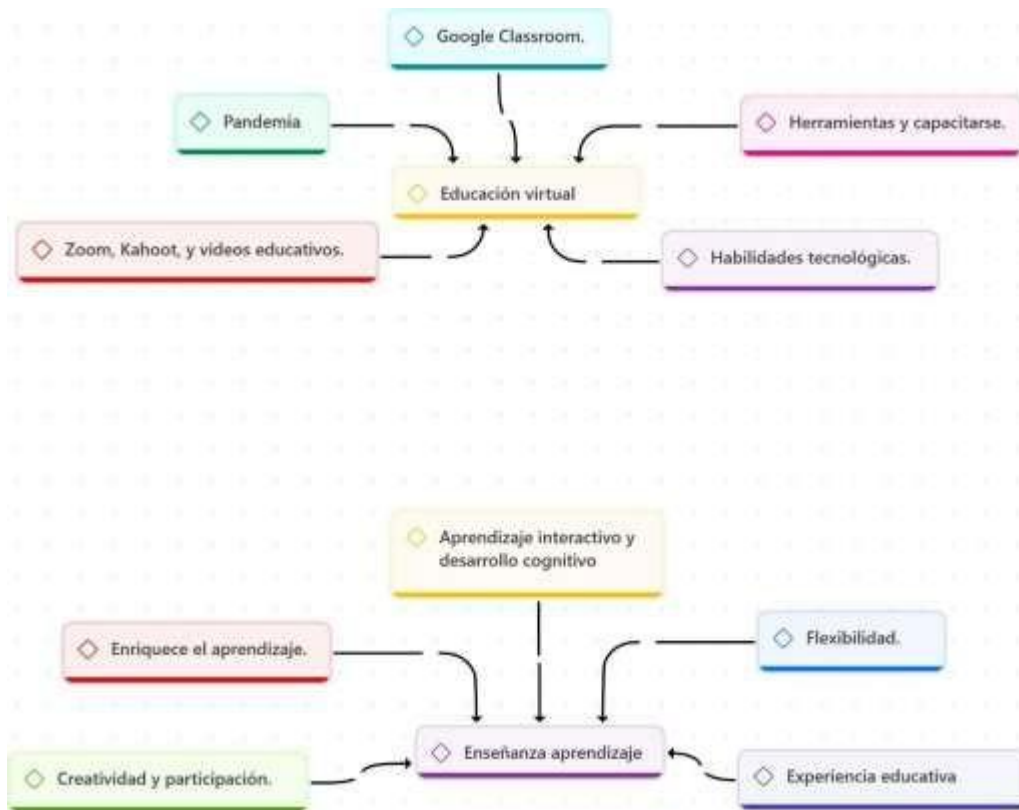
Google Classroom.

Pandemia

Herramientas y capacitarse.

Educación virtual

Zoom, Kahoot, y videos educativos.

Habilidades tecnológicas.

Aprendizaje interactivo y desarrollo cognitivo

Enriquece el aprendizaje.

Flexibilidad.

Enseñanza aprendizaje

Creatividad y participación.

Experiencia educativa